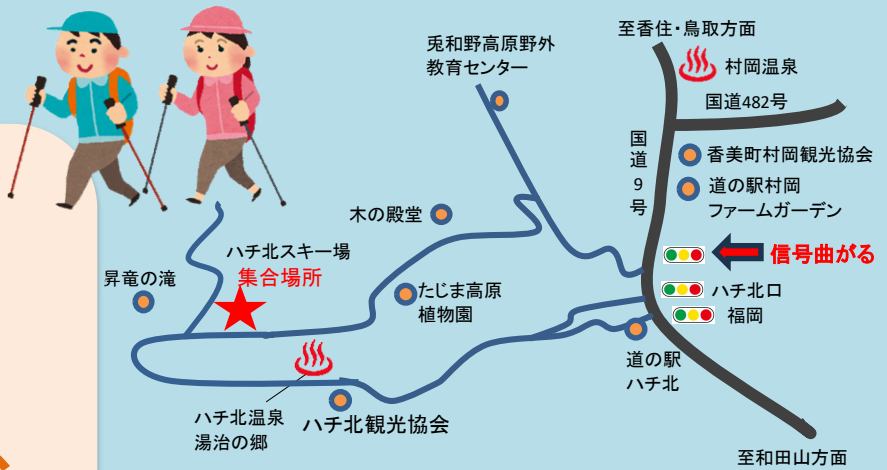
至香住・鳥取方面

兎和野高原野外教育センター

村岡温泉

国道482号

国道9号

香美町村岡観光協会

道の駅村岡ファームガーデン

木の殿堂

信号曲がる

ハチ北スキー場

集合場所

昇竜の滝

たじま高原植物園

ハチ北口

福岡

道の駅ハチ北

ハチ北温泉湯治の郷

ハチ北観光協会

至和田山方面